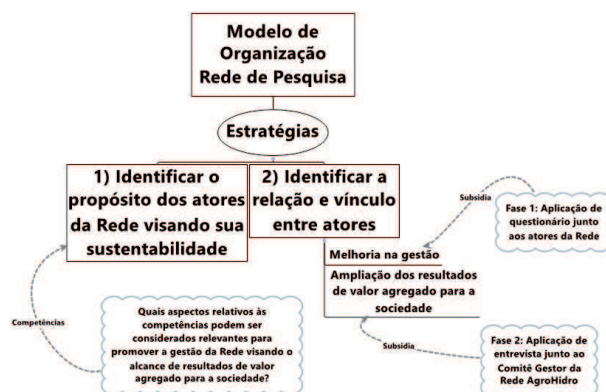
Modelo de Organização Rede de Pesquisa

Estratégias

1) Identificar o propósito dos atores da Rede visando sua sustentabilidade

2) Identificar a relação e vínculo entre atores

Subsidia

Fase 1: Aplicação de questionário junto aos atores da Rede

Melhoria na gestão

Ampliação dos resultados de valor agregado para a sociedade

Competências

Quais aspectos relativos às competências podem ser considerados relevantes para promover a gestão da Rede visando o alcance de resultados de valor agregado para a sociedade?

Subsidia

Fase 2: Aplicação de entrevista junto ao Comitê Gestor da Rede AgroHidro